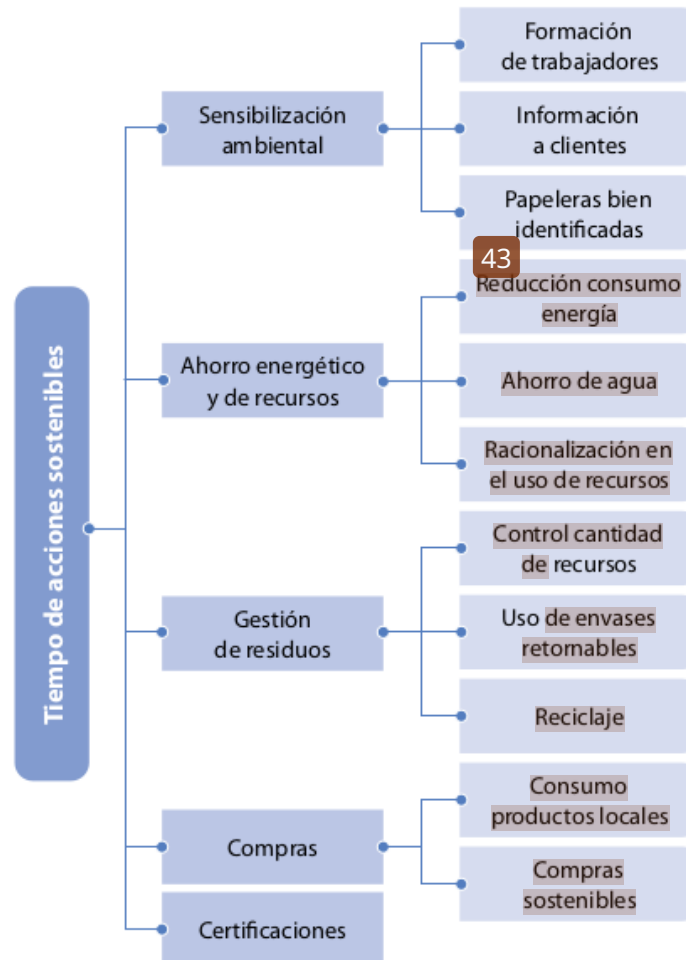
Tiempo de acciones sostenibles

Sensibilización ambiental

Formación de trabajadores

Información a clientes

Papeleras bien identificadas

Ahorro energético y de recursos

43

Reducción consumo energía

Ahorro de agua

Racionalización en el uso de recursos

Gestión de residuos

Control cantidad de recursos

Uso de envases retornables

Reciclaje

Compras

Consumo productos locales

Compras sostenibles

Certificaciones